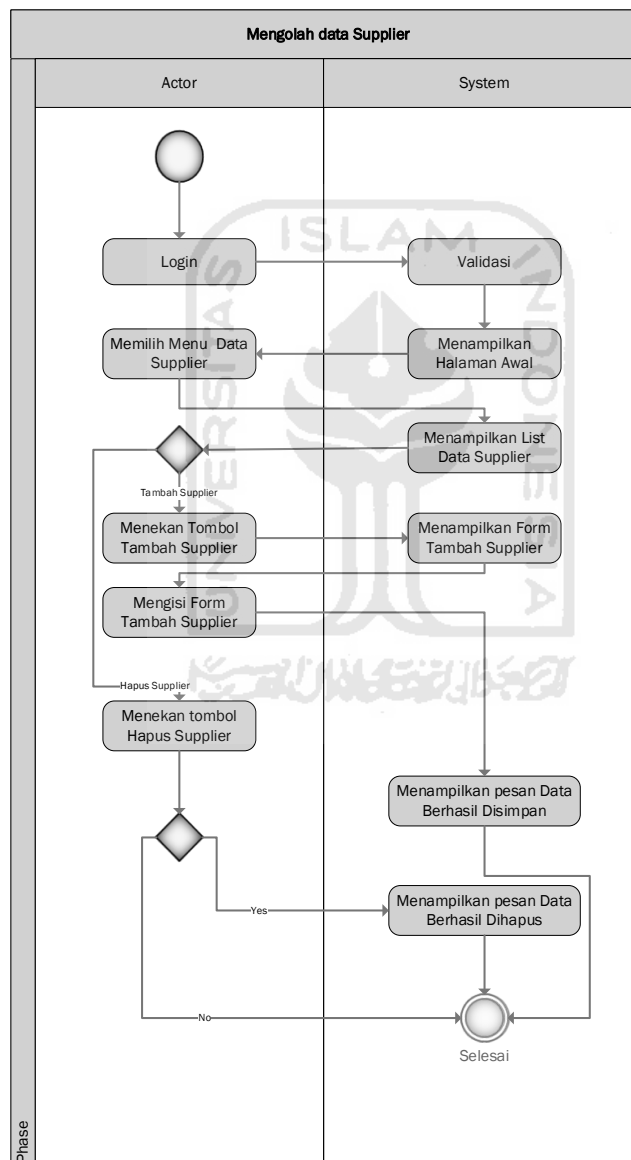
Mengolah data Supplier

Actor

System

Login

Validasi

Memilih Menu Data Supplier

Menampilkan Halaman Awal

Menampilkan List Data Supplier

Tambah Supplier

Menekan Tombol Tambah Supplier

Menampilkan Form Tambah Supplier

Mengisi Form Tambah Supplier

Hapus Supplier

Menekan tombol Hapus Supplier

Menampilkan pesan Data Berhasil Disimpan

Yes

Menampilkan pesan Data Berhasil Dihapus

No

Selesai

Phase